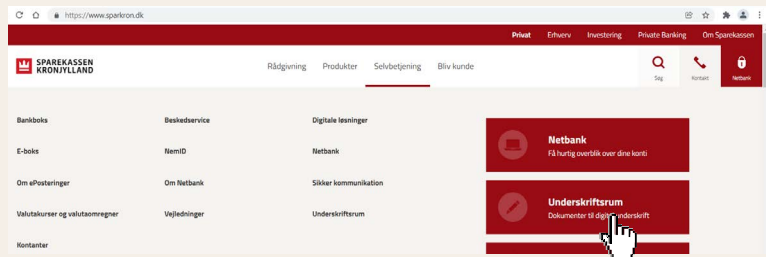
https://www.sparkron.dk

Privat Erhverv Investering Private Banking Om Sparekassen

SPAREKASSEN KRONJYLLAND

Rådgivning Produkter Selvbetjening Bliv kunde

Søg Kontakt Netbank

Bankboks
E-boks
Om ePosteringer
Valutakurser og valutaomregner
Kontanter

Beskedservice
NemID
Om Netbank
Vejledninger

Digitale løsninger
Netbank
Sikker kommunikation
Underskriftsrum

Netbank
Få hurtig overblik over dine konti

Underskriftsrum
Dokumenter til digital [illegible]nderskrift